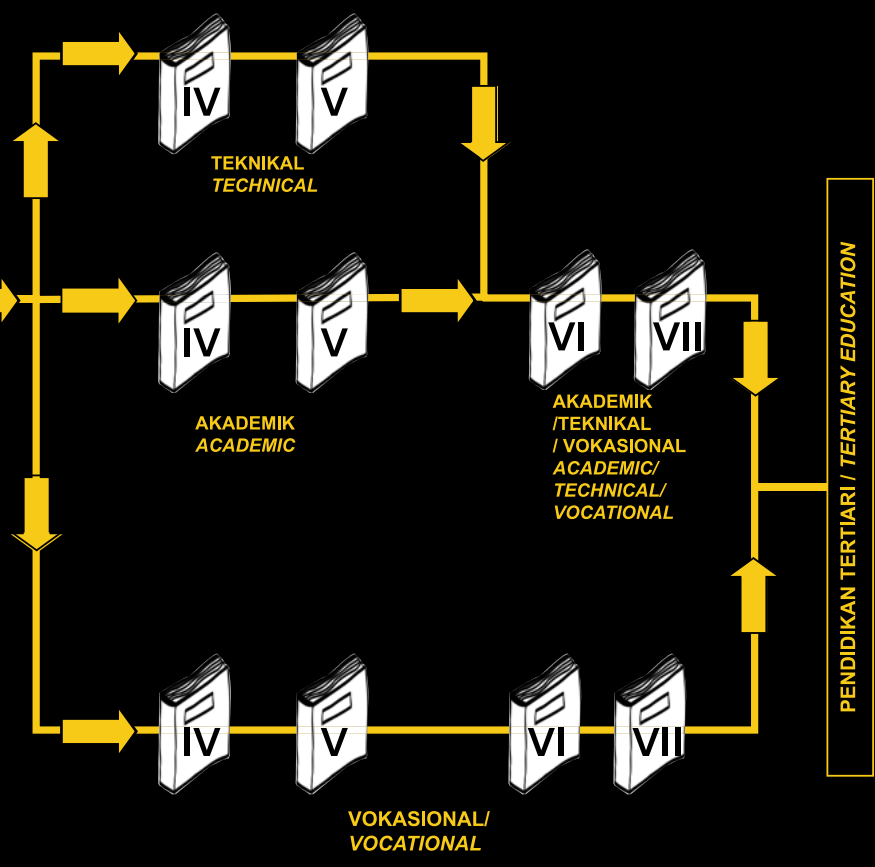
IV

V

TEKNIKAL
TECHNICAL

IV

V

AKADEMIK
ACADEMIC

VI

VII

AKADEMIK /TEKNIKAL / VOKASIONAL
ACADEMIC/ TECHNICAL/ VOCATIONAL

PENDIDIKAN TERTIARI / TERTIARY EDUCATION

IV

V

VI

VII

VOKASIONAL/
VOCATIONAL